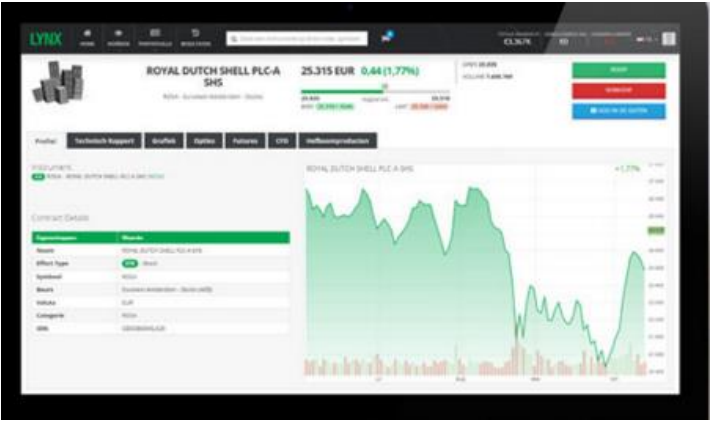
LYNX

ROYAL DUTCH SHELL PLC-A SHS

25.315 EUR 0,44 (1,77%)

€5.367K

Profiel | Technisch Rapport | Grafiek | Opties | Futures | CFD | Hefboomproducten

Contract Details

| Eigenschappen | Waarde |
|---|---|
| Naam | ROYAL DUTCH SHELL PLC-A SHS |
| Effect Type | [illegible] |
| Symbool | RDSA |
| Beurs | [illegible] |
| Valuta | EUR |
| Categorie | RDSA |
| ISIN | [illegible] |

ROYAL DUTCH SHELL PLC-A SHS

+1,77%